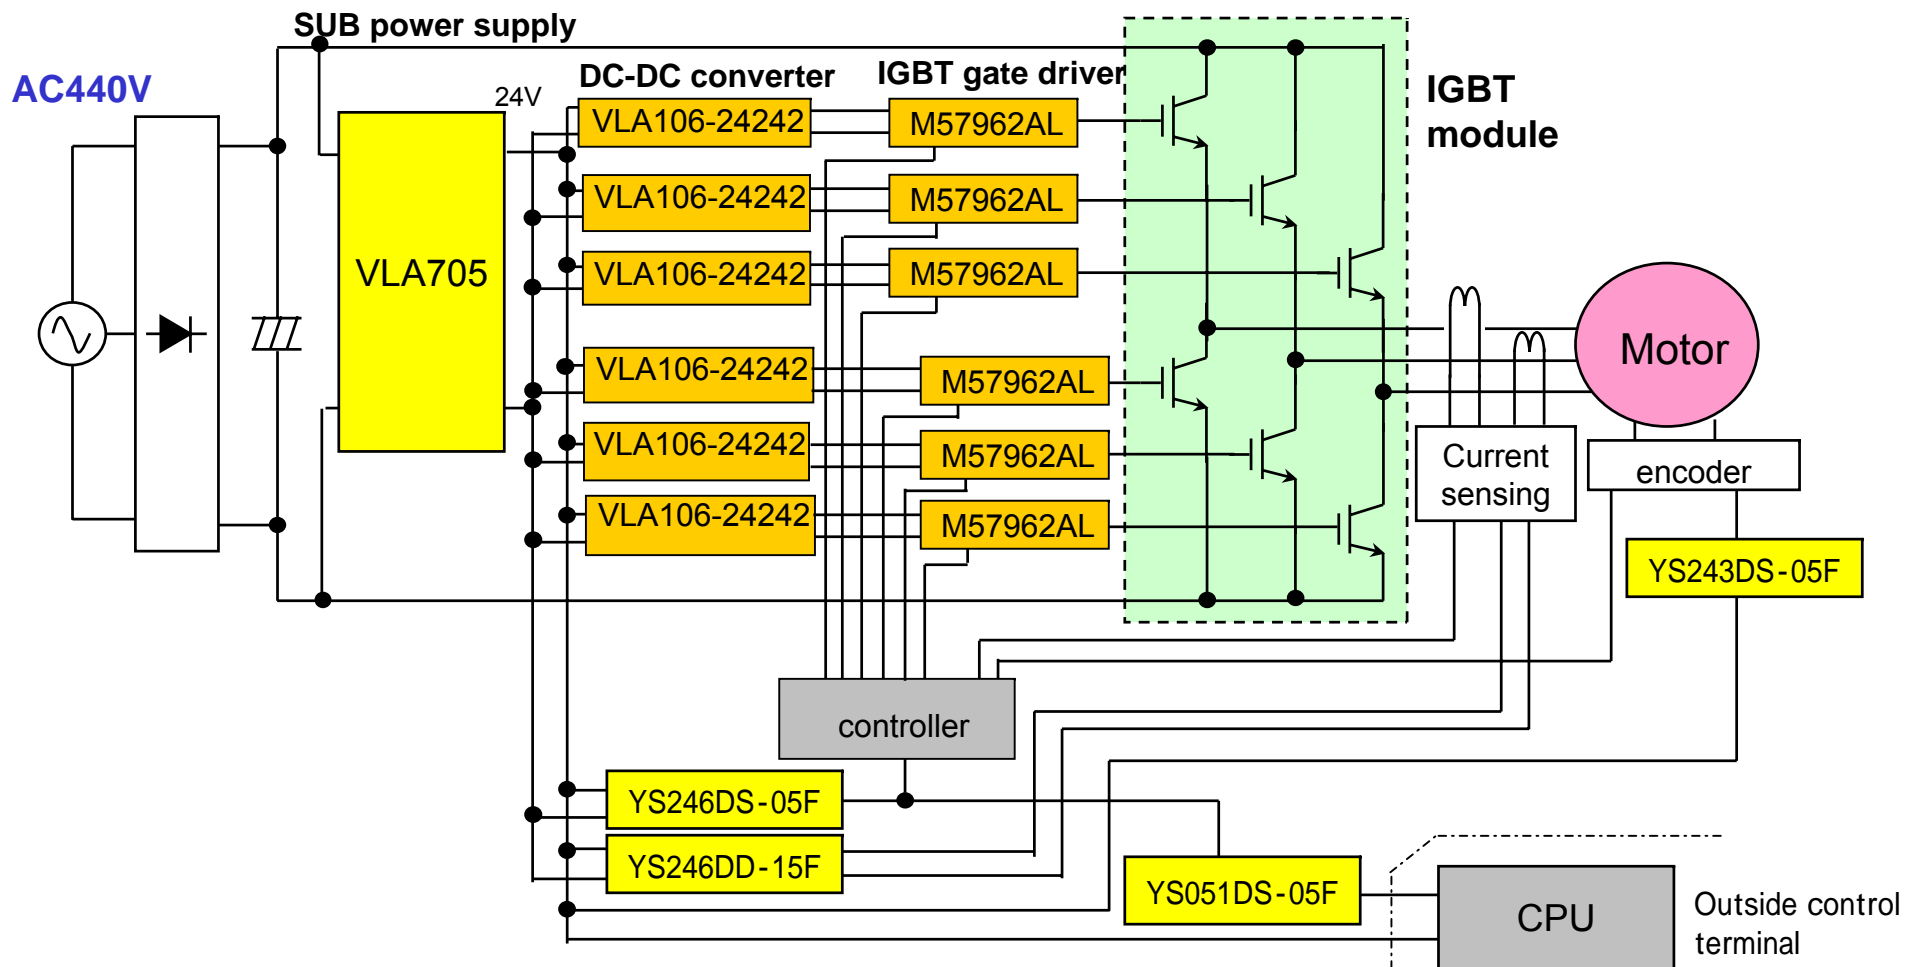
SUB power supply

AC440V

24V

DC-DC converter

IGBT gate driver

IGBT module

VLA705

VLA106-24242

VLA106-24242

VLA106-24242

VLA106-24242

VLA106-24242

VLA106-24242

M57962AL

M57962AL

M57962AL

M57962AL

M57962AL

M57962AL

Motor

Current sensing

encoder

YS243DS-05F

controller

YS246DS-05F

YS246DD-15F

YS051DS-05F

CPU

Outside control terminal